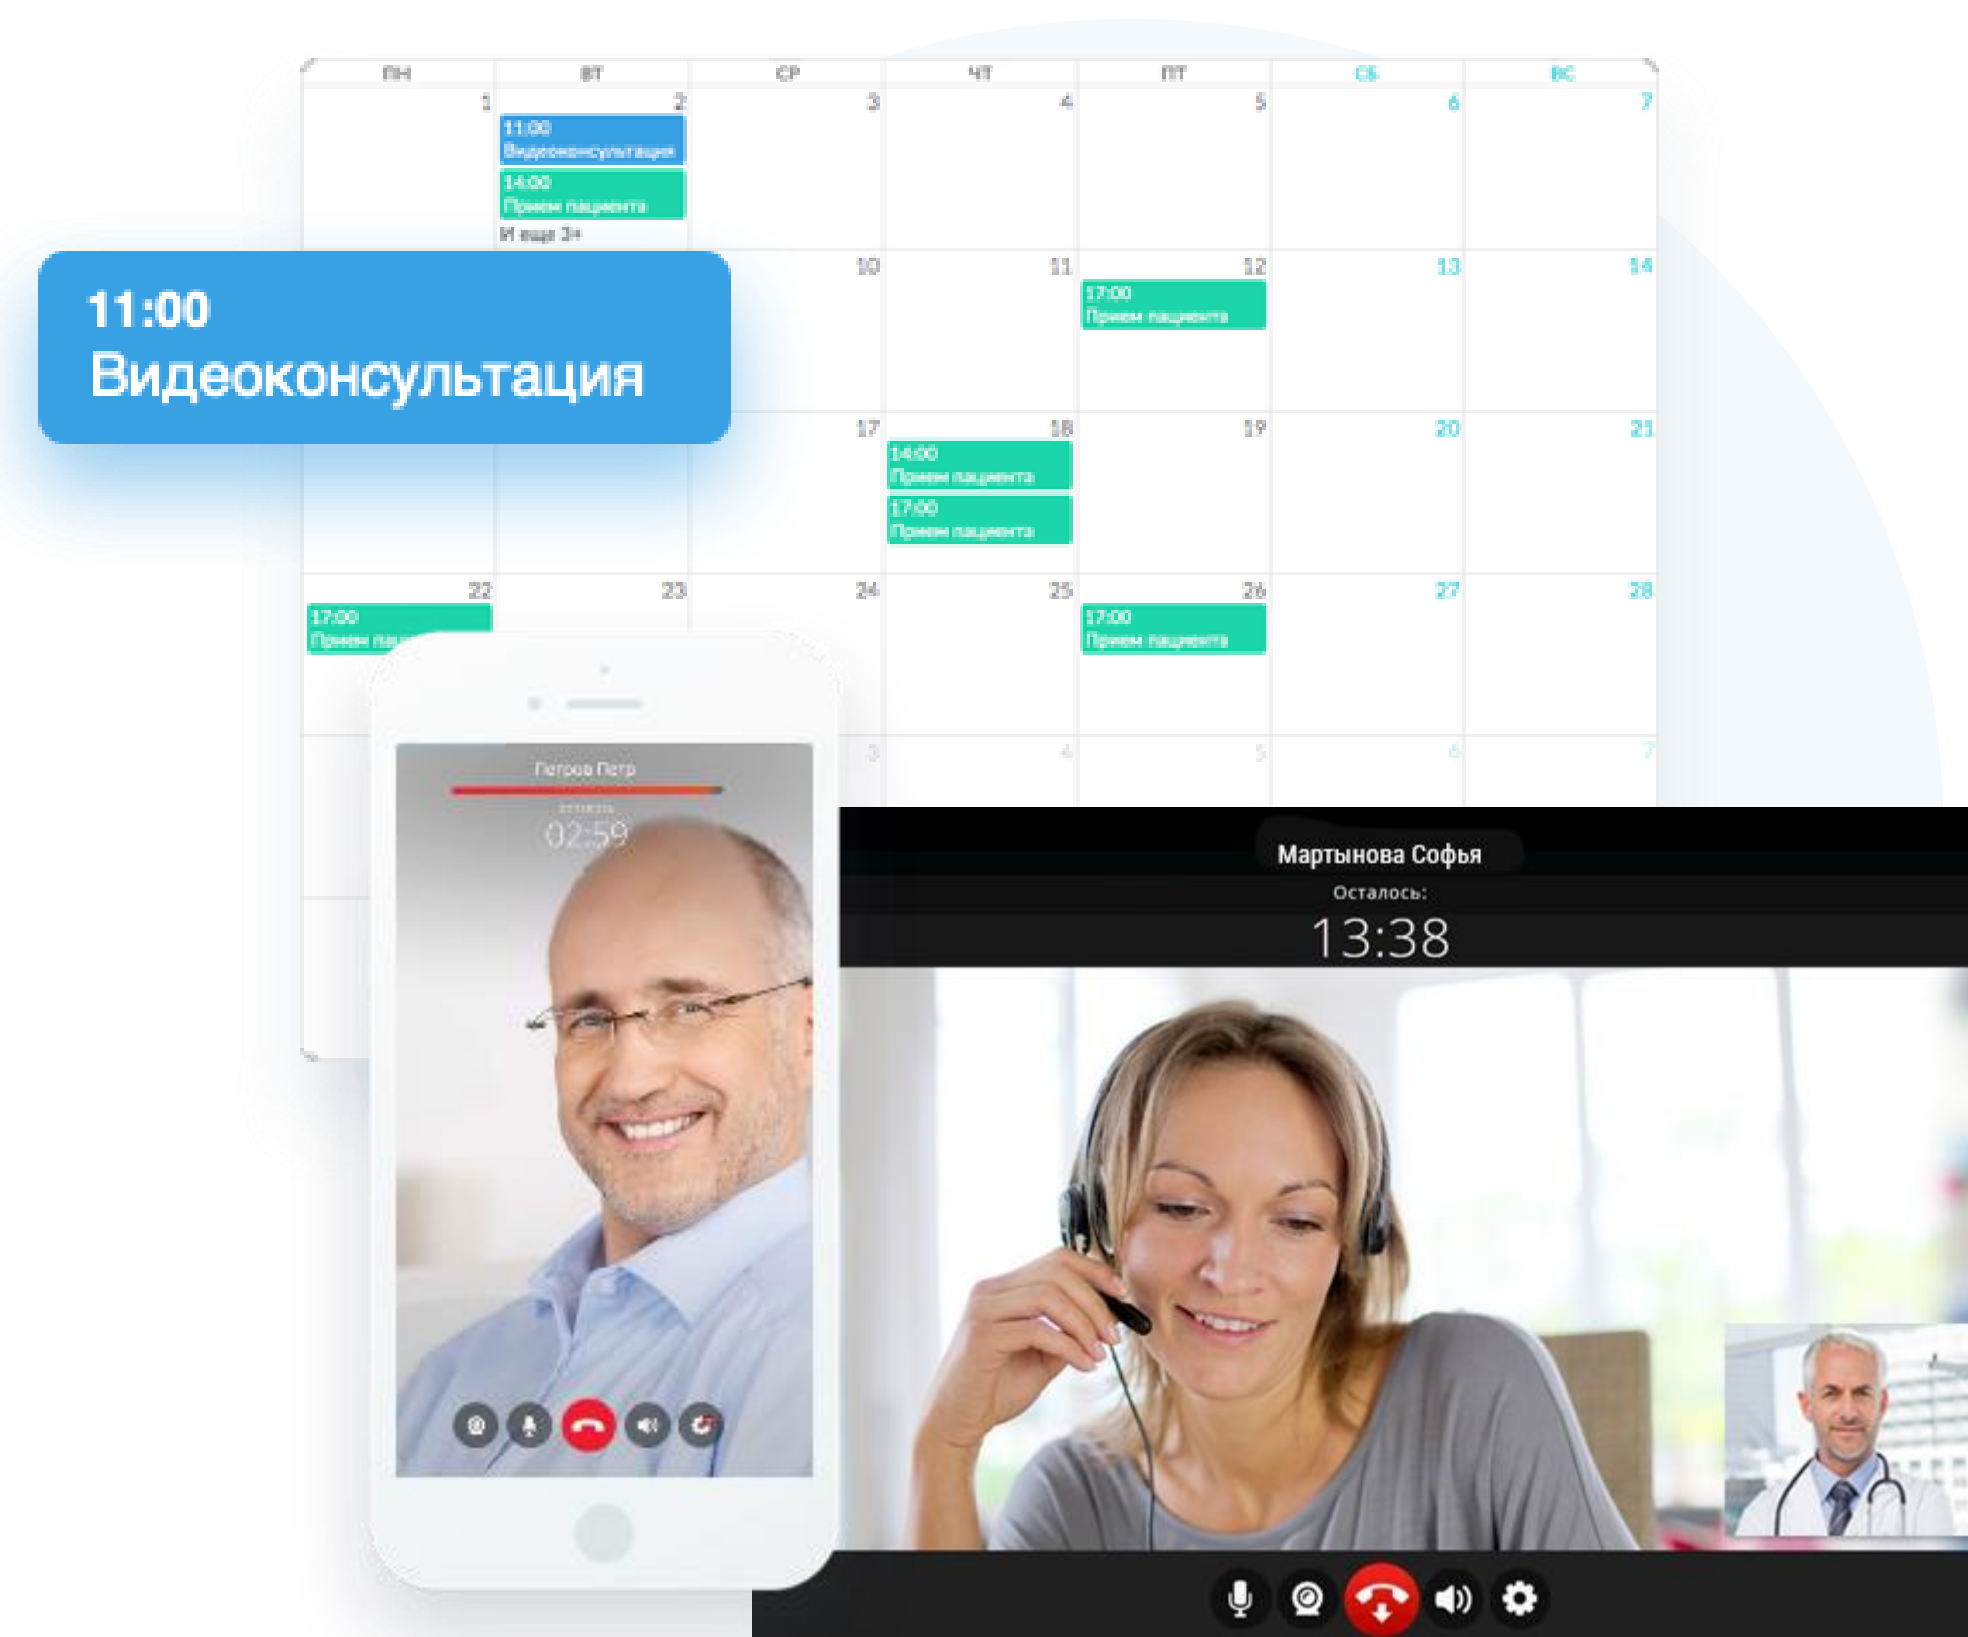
| ПН | ВТ | СР | ЧТ | ПТ | СБ | ВС |
|---|---|---|---|---|---|---|
| 1 | 2 11:00 Видеоконсультация 14:00 Прием пациента И еще 3+ | 3 | 4 | 5 | 6 | 7 |
| | | 10 | 11 | 12 17:00 Прием пациента | 13 | 14 |
| | | 17 | 18 14:00 Прием пациента 17:00 Прием пациента | 19 | 20 | 21 |
| 22 17:00 Прием па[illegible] | 23 | 24 | 25 | 26 17:00 Прием пациента | 27 | 28 |
| | | 3 | 4 | 5 | 6 | 7 |

11:00
Видеоконсультация

Петров Петр
осталось
02:59

Мартынова Софья
Осталось:
13:38